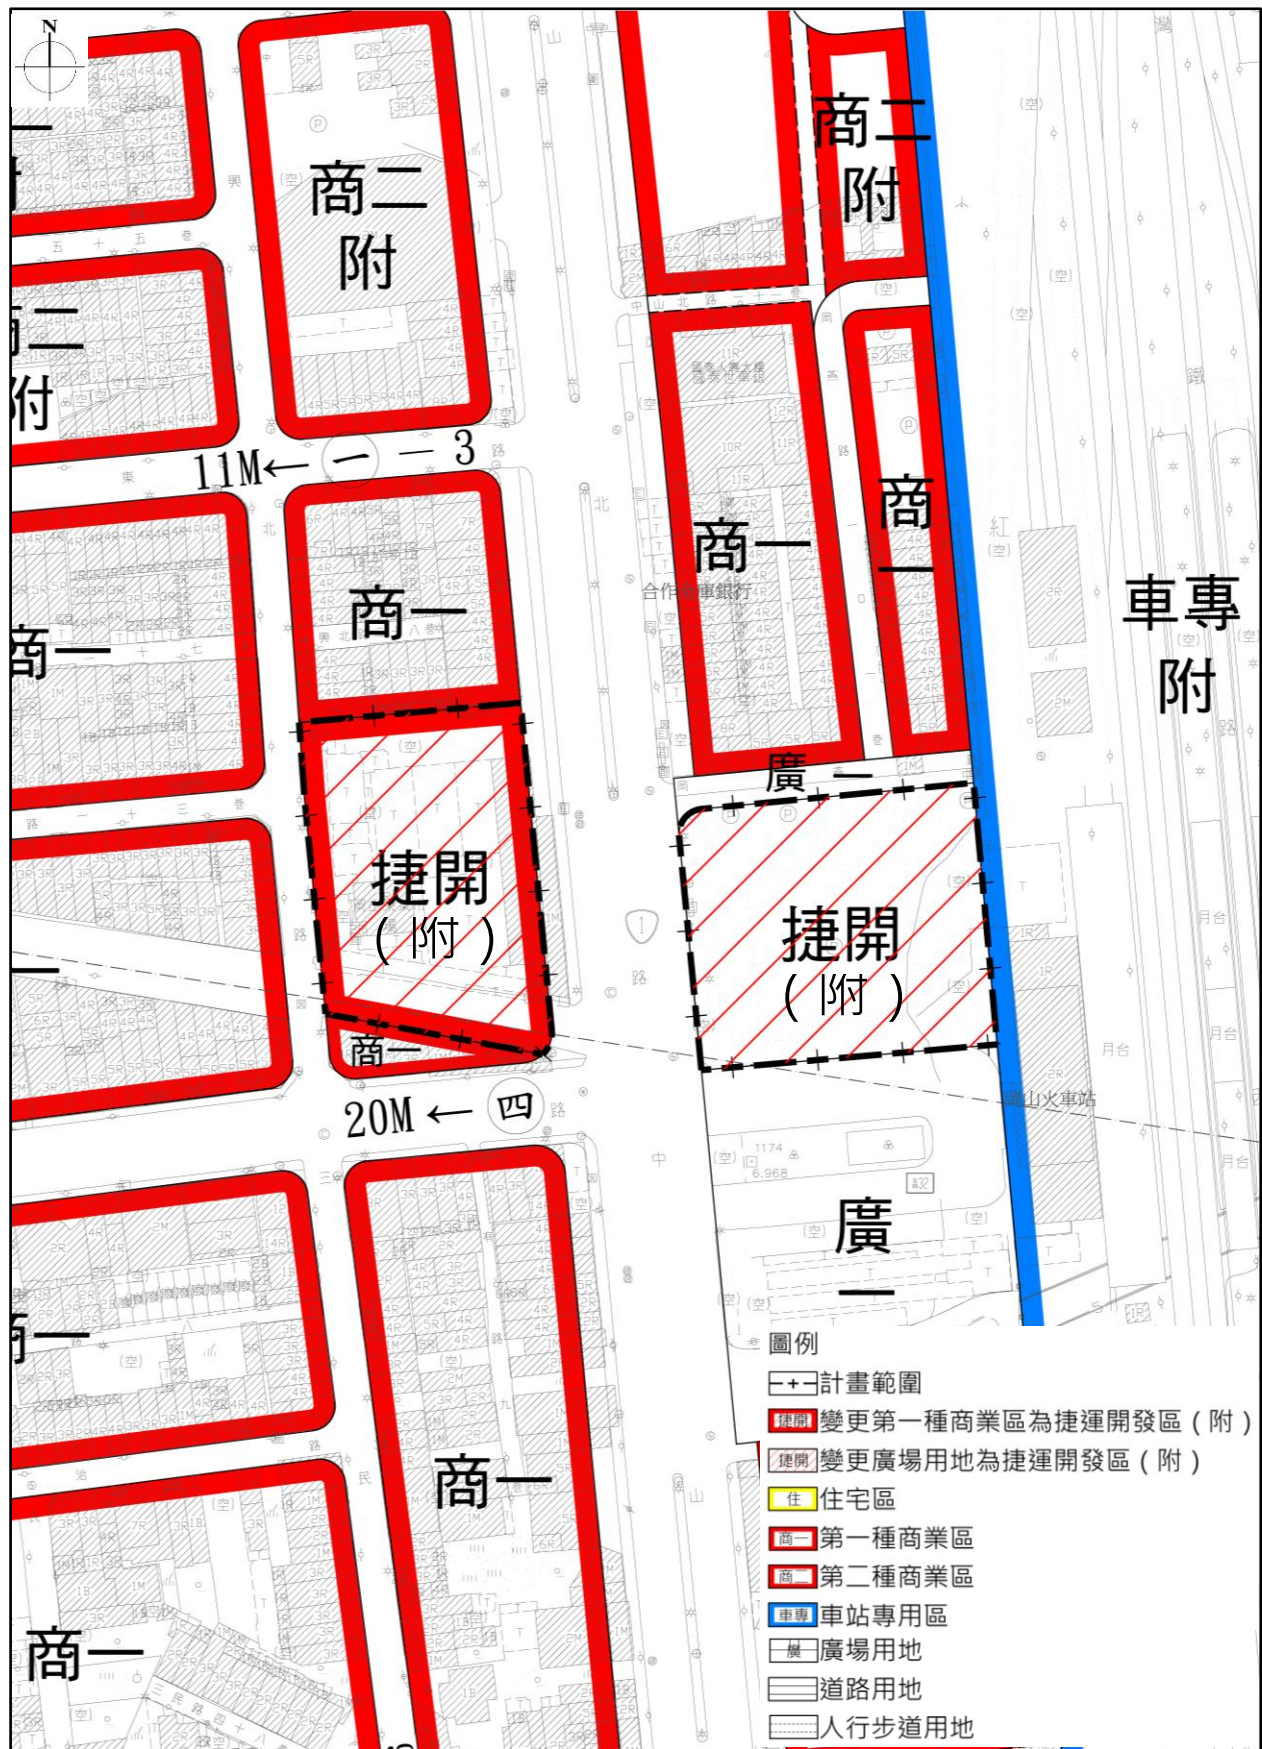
N

商二
附

商二
附

商二
附

11M← 一 — 3

商一

商一

商一

商
一

車專
附

廣一

捷開
（附）

捷開
（附）

商一

20M ← 四

廣
一

商一

商一

商一

合作金庫銀行

山火車站

圖例
計畫範圍
捷開 變更第一種商業區為捷運開發區（附）
捷開 變更廣場用地為捷運開發區（附）
住 住宅區
商一 第一種商業區
商二 第二種商業區
車專 車站專用區
廣 廣場用地
道路用地
人行步道用地